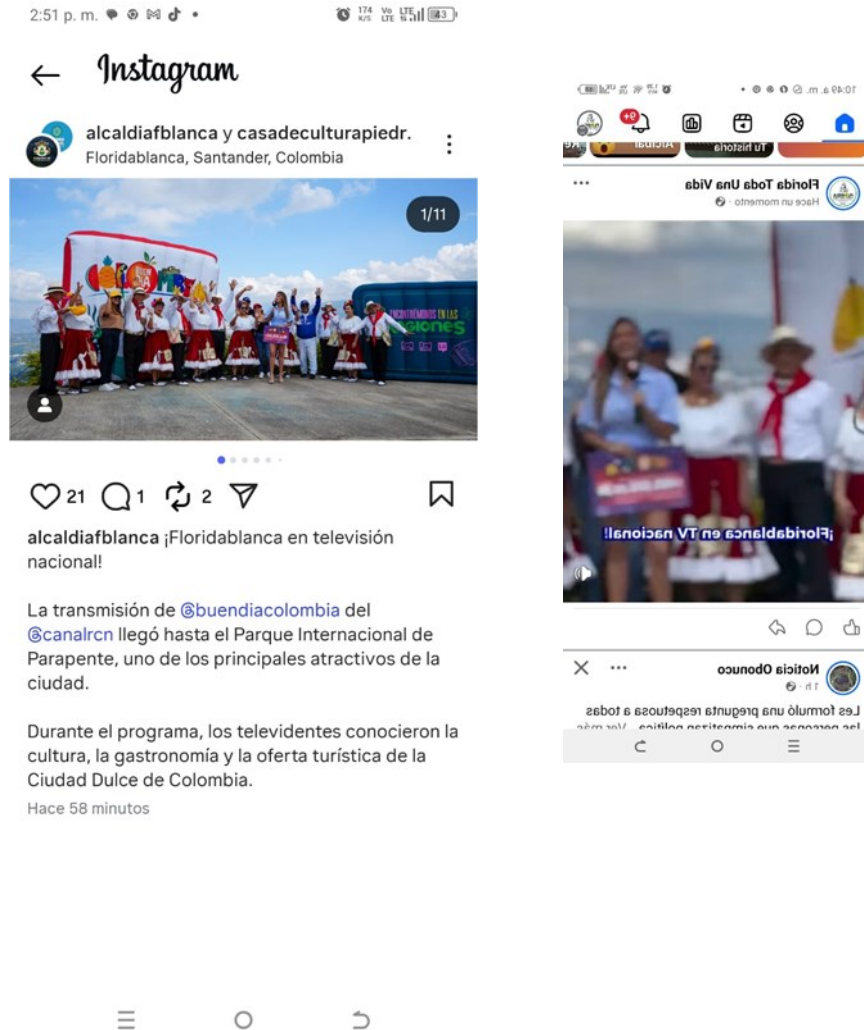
2:51 p. m.

43

← Instagram

alcaldiafblanca y casadeculturapiedr.
Floridablanca, Santander, Colombia

1/11

ENCONTRÉMONOS EN LAS REGIONES

21 1 2

alcaldiafblanca ¡Floridablanca en televisión nacional!

La transmisión de @buendiacolombia del @canalrcn llegó hasta el Parque Internacional de Parapente, uno de los principales atractivos de la ciudad.

Durante el programa, los televidentes conocieron la cultura, la gastronomía y la oferta turística de la Ciudad Dulce de Colombia.

Hace 58 minutos

10:49 a. m.

9+

Tu historia

Actual

Florida Toda Una Vida
Hace un momento ·

¡Floridablanca en TV nacional!

Noticia Obonuco
1 h ·

Les formuló una pregunta respetuosa a todas las personas que simpatizan política... Ver más